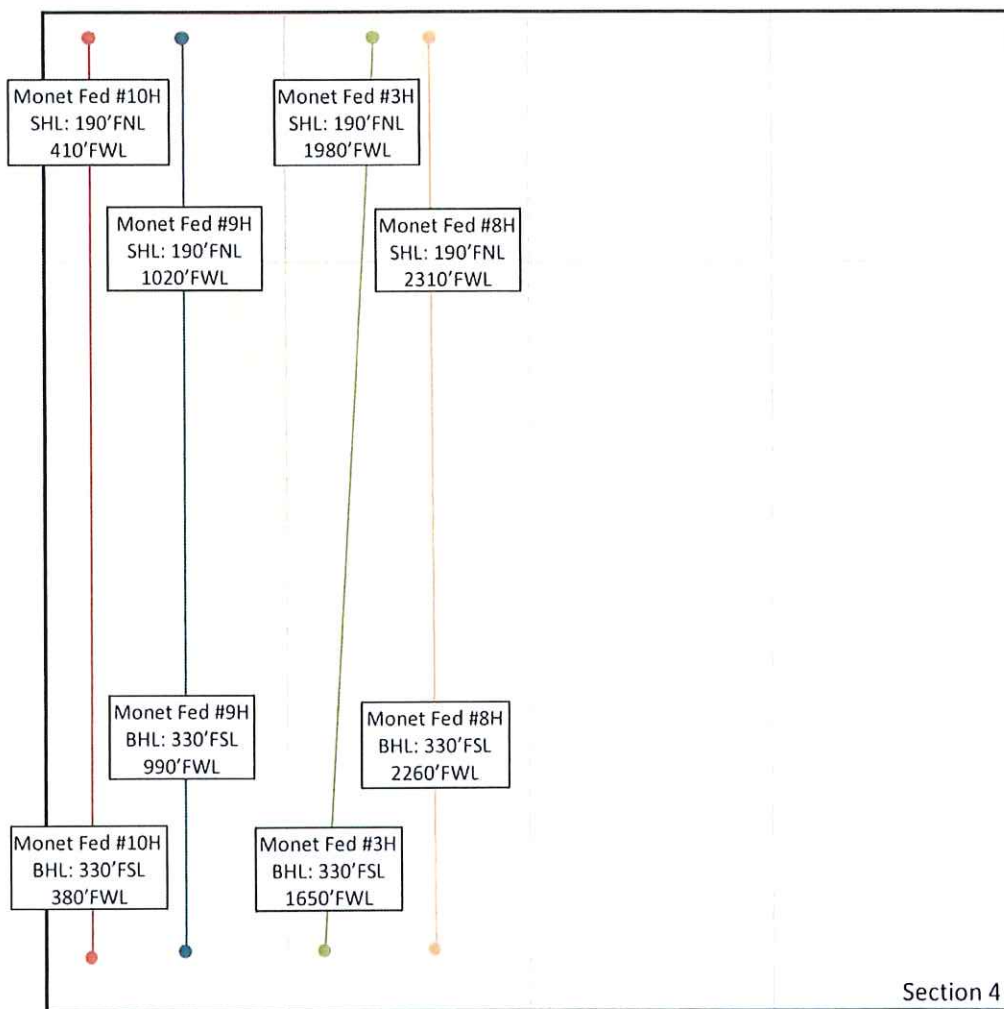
Monet Fed #10H
SHL: 190'FNL
410'FWL

Monet Fed #3H
SHL: 190'FNL
1980'FWL

Monet Fed #9H
SHL: 190'FNL
1020'FWL

Monet Fed #8H
SHL: 190'FNL
2310'FWL

Monet Fed #9H
BHL: 330'FSL
990'FWL

Monet Fed #8H
BHL: 330'FSL
2260'FWL

Monet Fed #10H
BHL: 330'FSL
380'FWL

Monet Fed #3H
BHL: 330'FSL
1650'FWL

Section 4